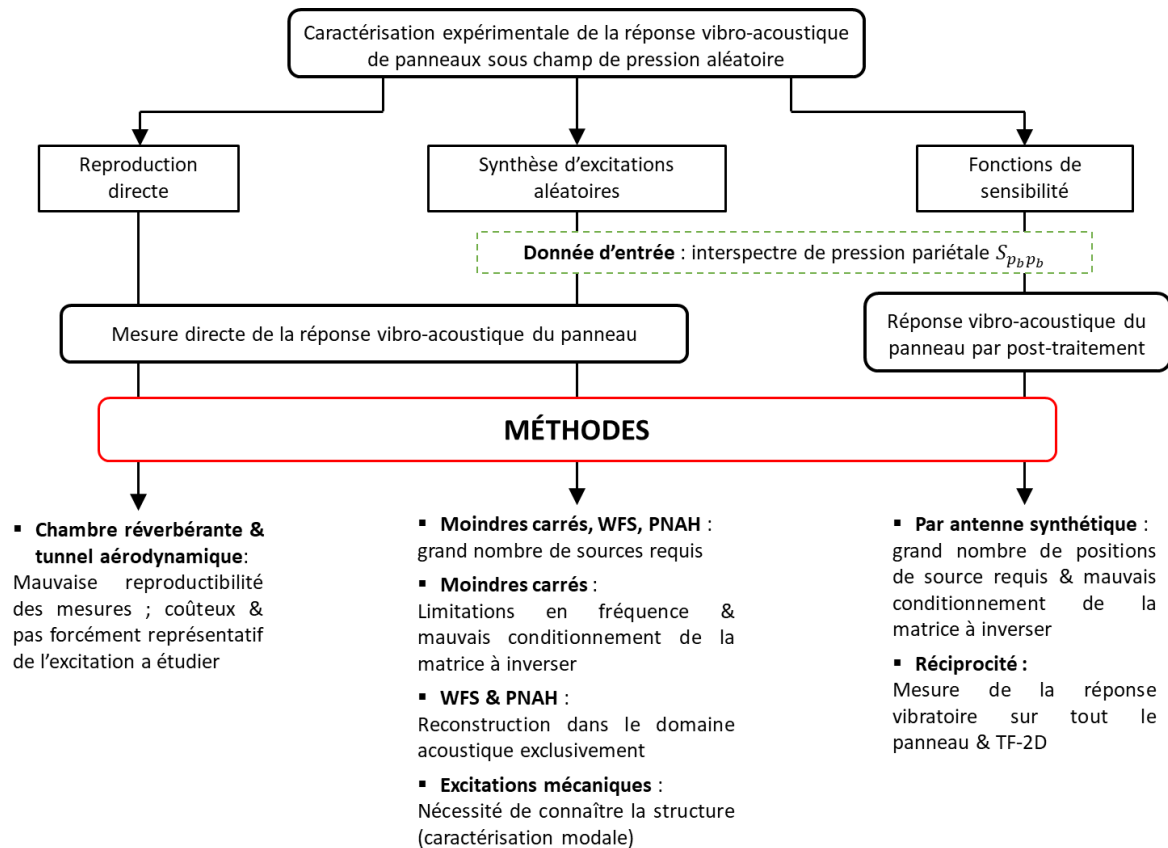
Caractérisation expérimentale de la réponse vibro-acoustique de panneaux sous champ de pression aléatoire

Reproduction directe

Synthèse d'excitations aléatoires

Fonctions de sensibilité

**Donnée d'entrée** : interspectre de pression pariétale $S_{p_b p_b}$

Mesure directe de la réponse vibro-acoustique du panneau

Réponse vibro-acoustique du panneau par post-traitement

MÉTHODES

▪ **Chambre réverbérante & tunnel aérodynamique**:
Mauvaise reproductibilité des mesures ; coûteux & pas forcément représentatif de l'excitation a étudier

▪ **Moindres carrés, WFS, PNAH** :
grand nombre de sources requis

▪ **Moindres carrés** :
Limitations en fréquence & mauvais conditionnement de la matrice à inverser

▪ **WFS & PNAH** :
Reconstruction dans le domaine acoustique exclusivement

▪ **Excitations mécaniques** :
Nécessité de connaître la structure (caractérisation modale)

▪ **Par antenne synthétique** :
grand nombre de positions de source requis & mauvais conditionnement de la matrice à inverser

▪ **Réciprocité :**
Mesure de la réponse vibratoire sur tout le panneau & TF-2D